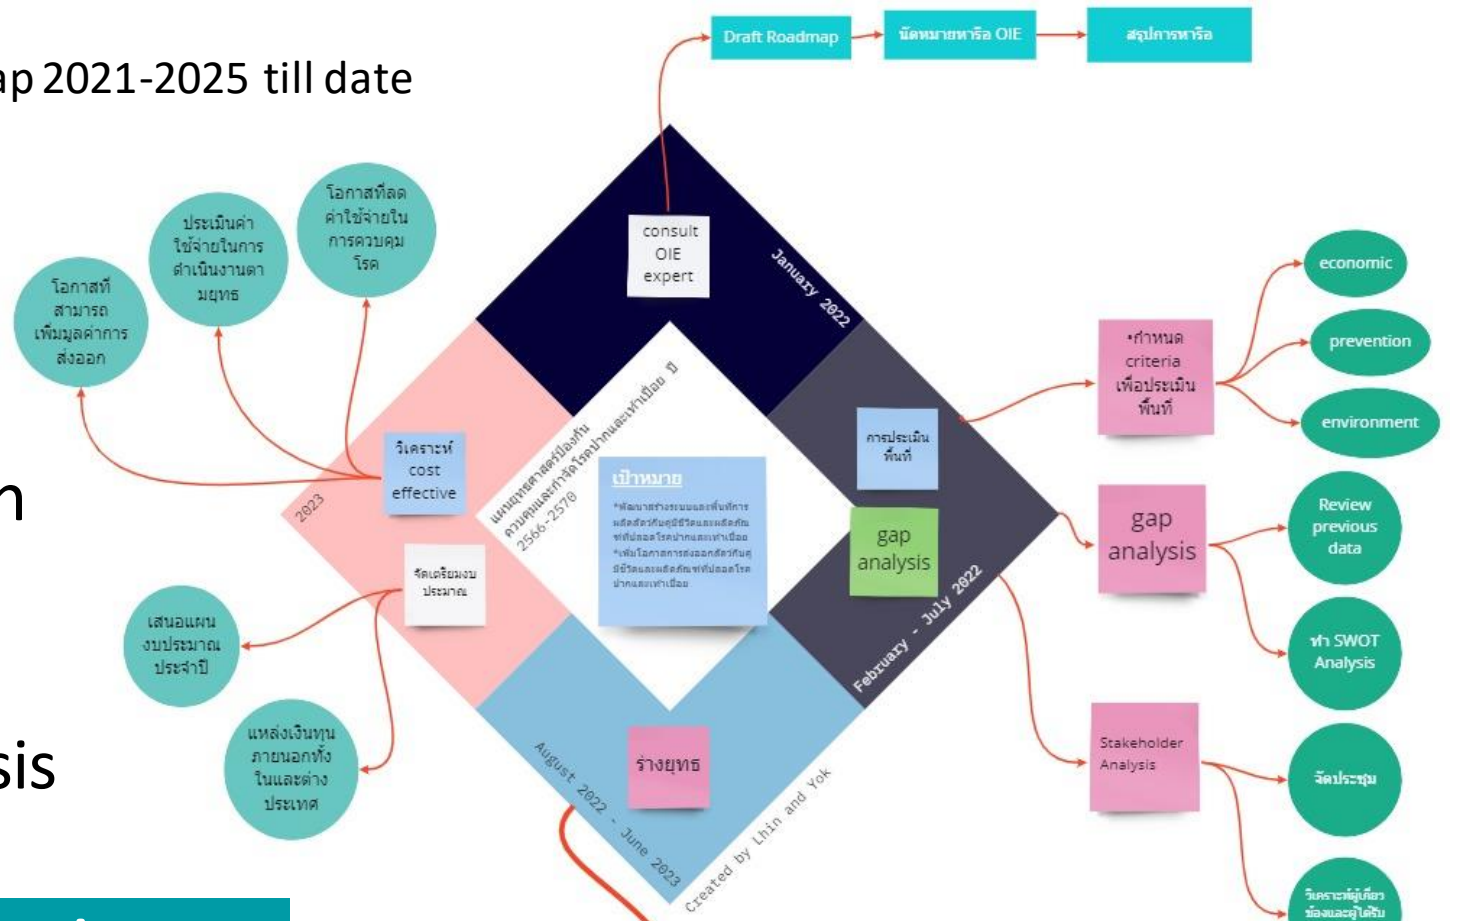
ap 2021-2025 till date

Draft Roadmap

นัดหมายหารือ OIE

สรุปการหารือ

consult OIE expert

January 2022

โอกาสที่สามารถเพิ่มมูลค่าการส่งออก

ประเมินค่าใช้จ่ายในการดำเนินงานตามยุทธ

โอกาสที่ลดค่าใช้จ่ายในการควบคุมโรค

วิเคราะห์ cost effective

2023

แผนยุทธศาสตร์ป้องกัน ควบคุมและกำจัดโรคปากและเท้าเปื่อย ปี 2566-2570

เป้าหมาย

*พัฒนาสร้างระบบและพื้นที่การผลิตสัตว์กีบคู่ปลอดโรคปากและเท้าเปื่อย
*เพิ่มโอกาสการส่งออกสัตว์กีบคู่มีชีวิตและผลิตภัณฑ์ที่ปลอดโรคปากและเท้าเปื่อย

การประเมินพื้นที่

•กำหนด criteria เพื่อประเมินพื้นที่

economic

prevention

environment

gap analysis

gap analysis

Review previous data

ทำ SWOT Analysis

February - July 2022

จัดเตรียมงบประมาณ

เสนอแผนงบประมาณประจำปี

แหล่งเงินทุนภายนอกทั้งในและต่างประเทศ

ร่างยุทธ

August 2022 - June 2023

Created by Lhin and Yok

Stakeholder Analysis

จัดประชุม

วิเคราะห์ผู้เกี่ยวข้องและผู้ได้รับ

n

sis